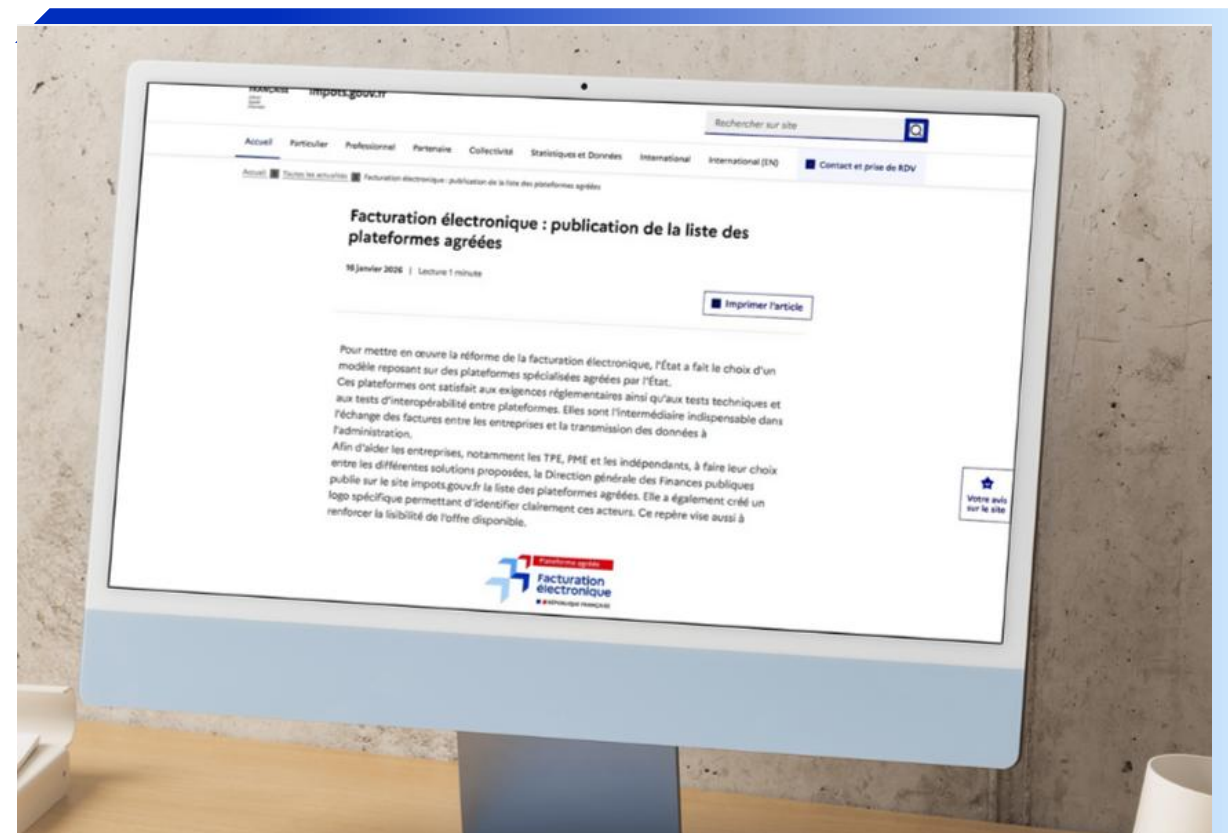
FRANÇAISE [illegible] impots.gouv.fr

Rechercher sur site

Accueil Particulier Professionnel Partenaire Collectivité Statistiques et Données International International (EN) Contact et prise de RDV

Accueil Toutes les actualités Facturation électronique : publication de la liste des plateformes agréées

Facturation électronique : publication de la liste des plateformes agréées

16 janvier 2026 | Lecture 1 minute

Imprimer l'article

Pour mettre en œuvre la réforme de la facturation électronique, l'État a fait le choix d'un modèle reposant sur des plateformes spécialisées agréées par l'État.
Ces plateformes ont satisfait aux exigences réglementaires ainsi qu'aux tests techniques et aux tests d'interopérabilité entre plateformes. Elles sont l'intermédiaire indispensable dans l'échange des factures entre les entreprises et la transmission des données à l'administration.
Afin d'aider les entreprises, notamment les TPE, PME et les indépendants, à faire leur choix entre les différentes solutions proposées, la Direction générale des Finances publiques publie sur le site impots.gouv.fr la liste des plateformes agréées. Elle a également créé un logo spécifique permettant d'identifier clairement ces acteurs. Ce repère vise aussi à renforcer la lisibilité de l'offre disponible.

Plateforme agréée
Facturation électronique
RÉPUBLIQUE FRANÇAISE

Votre avis sur le site